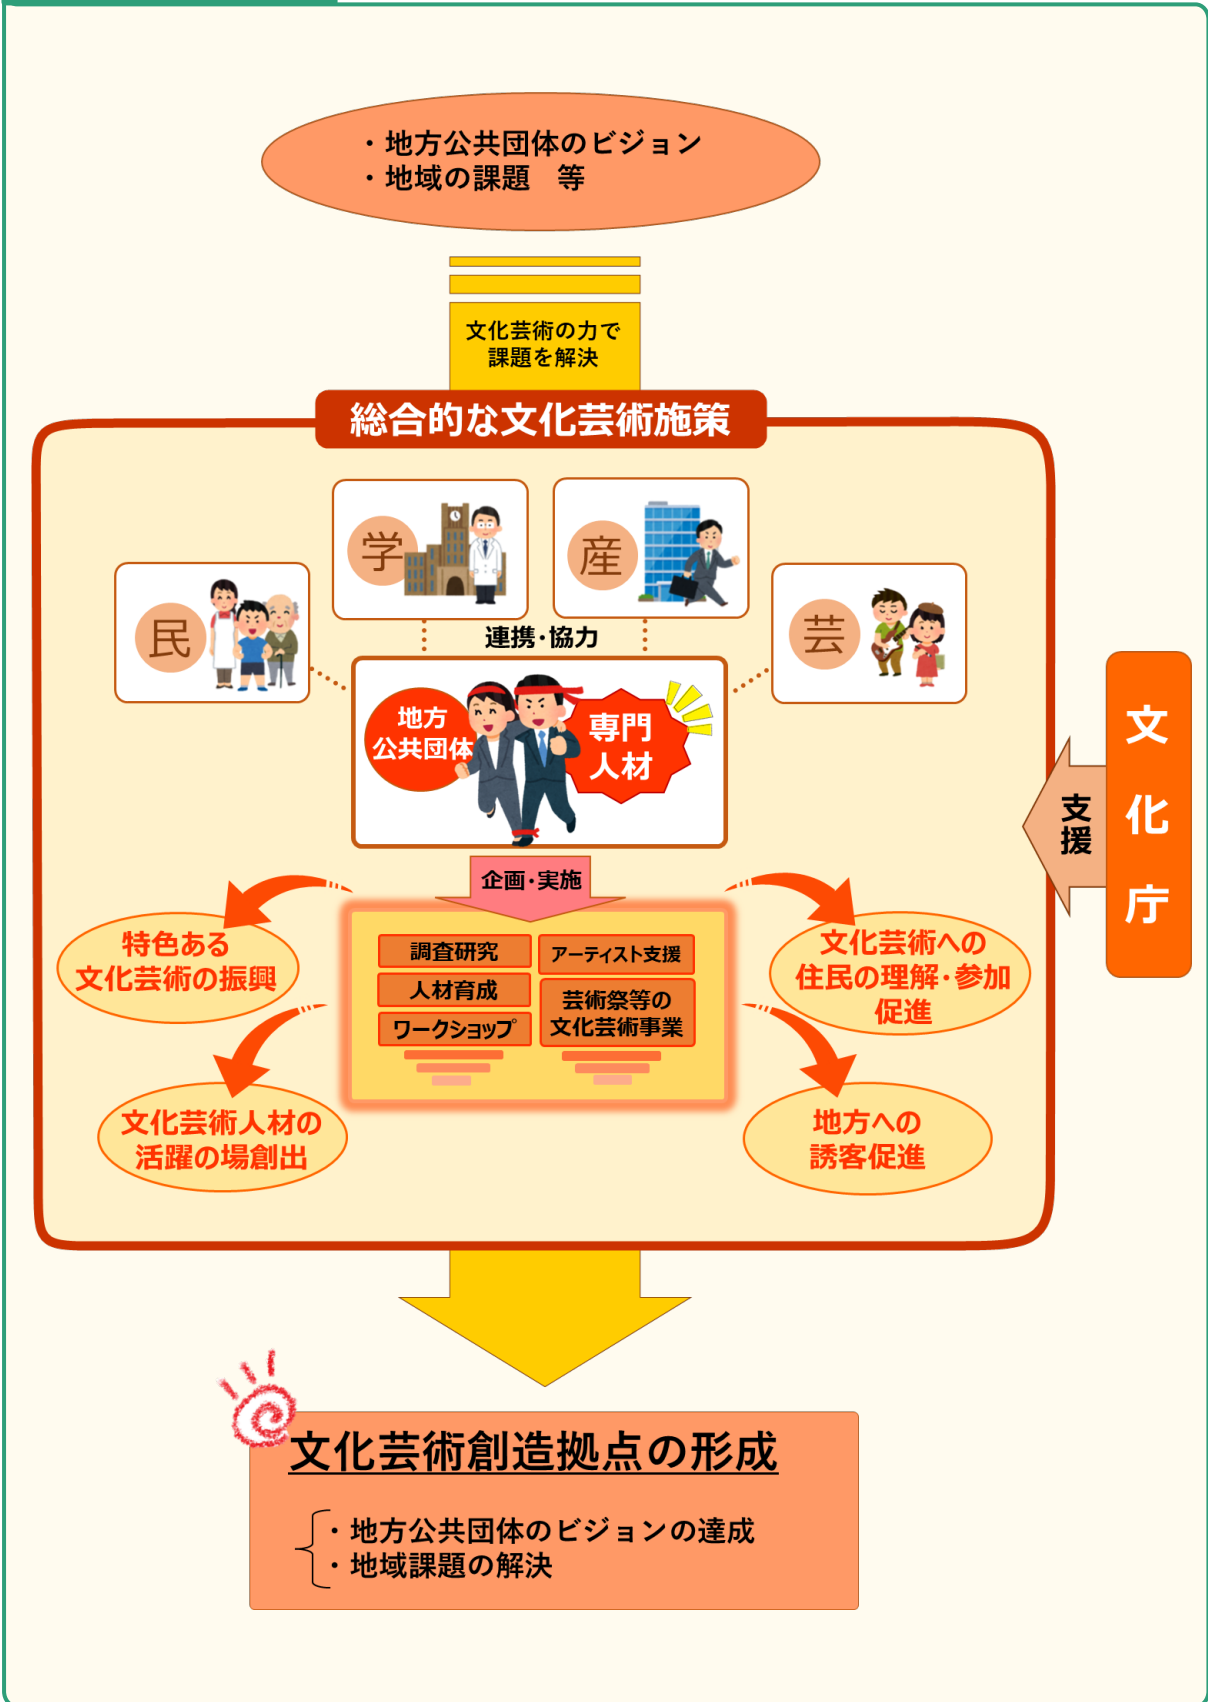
・地方公共団体のビジョン
・地域の課題　等

文化芸術の力で
課題を解決

総合的な文化芸術施策

学

産

民

芸

連携・協力

地方
公共団体

専門
人材

文化庁

支援

企画・実施

特色ある
文化芸術の振興

調査研究

人材育成

ワークショップ

アーティスト支援

芸術祭等の
文化芸術事業

文化芸術への
住民の理解・参加
促進

文化芸術人材の
活躍の場創出

地方への
誘客促進

文化芸術創造拠点の形成

・地方公共団体のビジョンの達成
・地域課題の解決